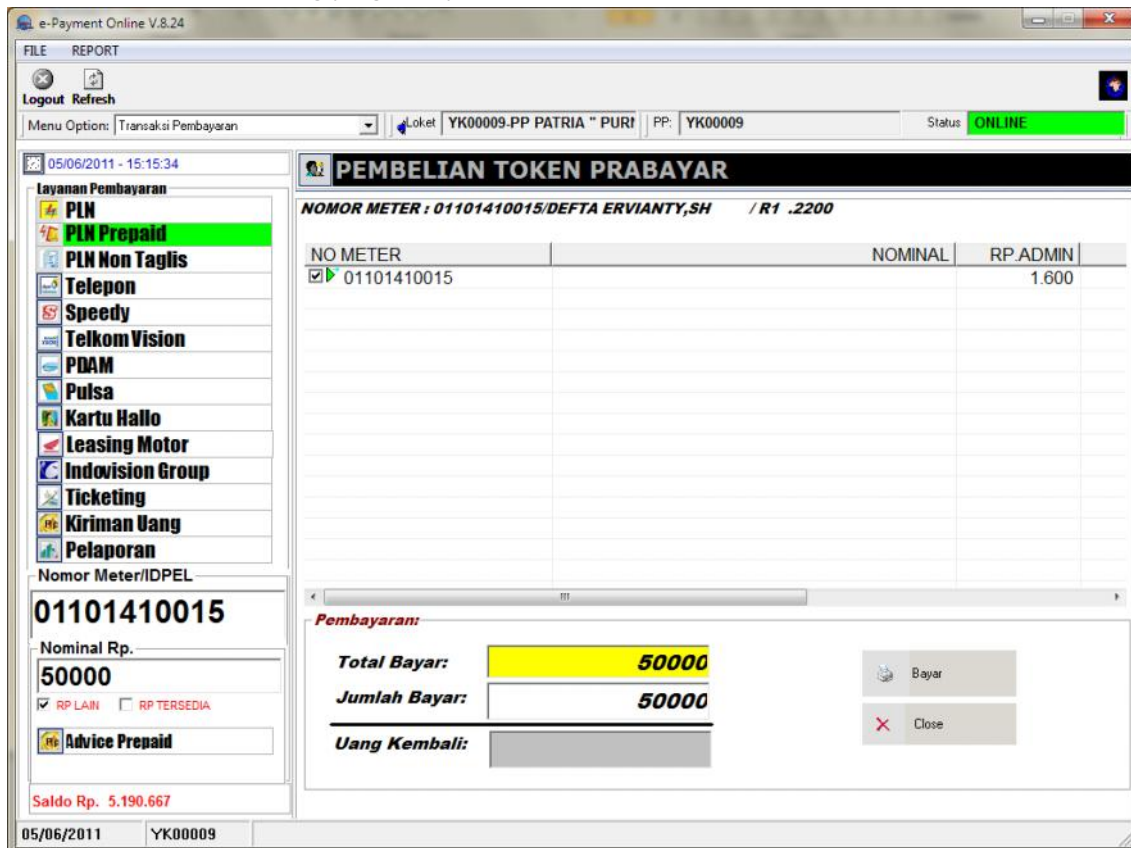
e-Payment Online V.8.24

FILE REPORT

Logout Refresh

Menu Option: Transaksi Pembayaran

Loket YK00009-PP PATRIA " PURI PP: YK00009 Status ONLINE

05/06/2011 - 15:15:34

Layanan Pembayaran

PLN
PLN Prepaid
PLN Non Taglis
Telepon
Speedy
Telkom Vision
PDAM
Pulsa
Kartu Hallo
Leasing Motor
Indovision Group
Ticketing
Kiriman Uang
Pelaporan

Nomor Meter/IDPEL

01101410015

Nominal Rp.

50000

RP LAIN RP TERSEDIA

Advice Prepaid

Saldo Rp. 5.190.667

PEMBELIAN TOKEN PRABAYAR

NOMOR METER : 01101410015/DEFTA ERVIANTY,SH /R1 .2200

| NO METER | | NOMINAL | RP.ADMIN |
|---|---|---|---|
| 01101410015 | | | 1.600 |

Pembayaran:

Total Bayar: 50000

Jumlah Bayar: 50000

Uang Kembali:

Bayar

Close

05/06/2011 YK00009